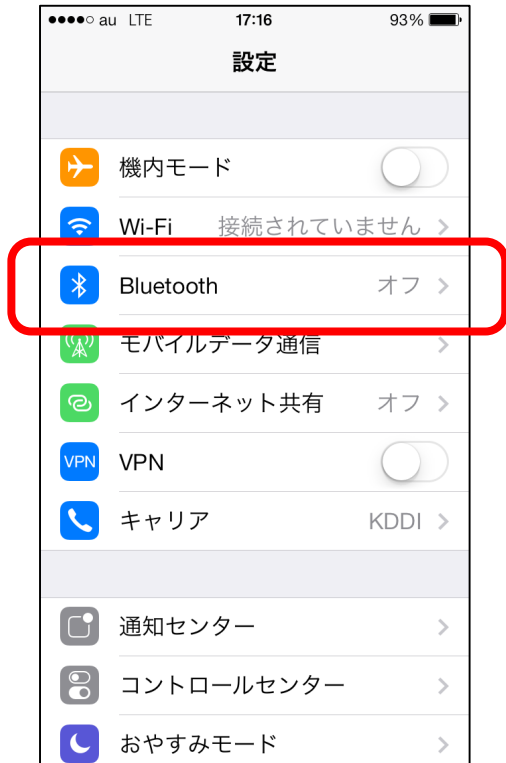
●●●●○ au LTE 17:16 93%

設定

機内モード

Wi-Fi 接続されていません >

Bluetooth オフ >

モバイルデータ通信 >

インターネット共有 オフ >

VPN VPN

キャリア KDDI >

通知センター >

コントロールセンター >

おやすみモード >